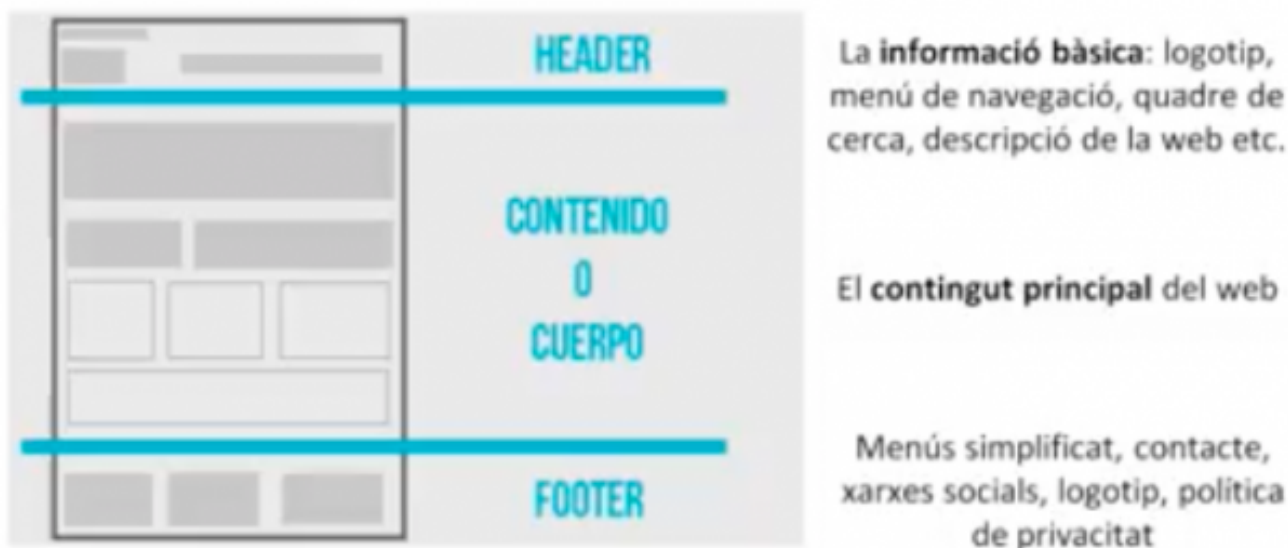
HEADER

La **informació bàsica**: logotip, menú de navegació, quadre de cerca, descripció de la web etc.

CONTENIDO
O
CUERPO

El **contingut principal** del web

FOOTER

Menús simplificat, contacte, xarxes socials, logotip, política de privacitat